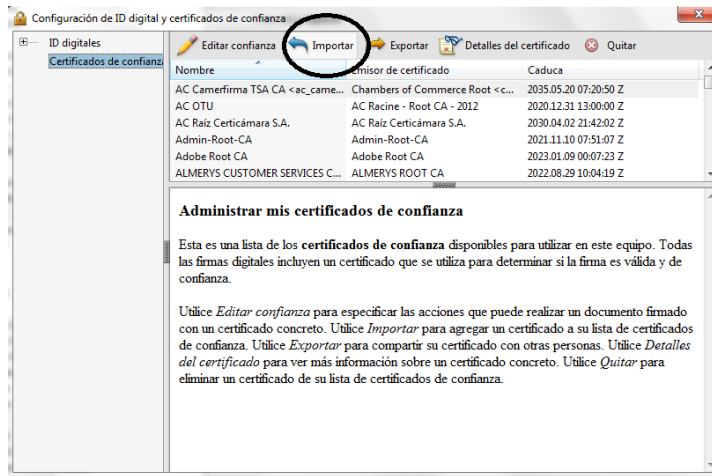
Configuración de ID digital y certificados de confianza

ID digitales
Certificados de confianza

Editar confianza
Importar
Exportar
Detalles del certificado
Quitar

| Nombre | Emisor de certificado | Caduca |
|---|---|---|
| AC Camerfirma TSA CA <ac_came... | Chambers of Commerce Root <c... | 2035.05.20 07:20:50 Z |
| AC OTU | AC Racine - Root CA - 2012 | 2020.12.31 13:00:00 Z |
| AC Raíz Certicámara S.A. | AC Raíz Certicámara S.A. | 2030.04.02 21:42:02 Z |
| Admin-Root-CA | Admin-Root-CA | 2021.11.10 07:51:07 Z |
| Adobe Root CA | Adobe Root CA | 2023.01.09 00:07:23 Z |
| ALMERYS CUSTOMER SERVICES C... | ALMERYS ROOT CA | 2022.08.29 10:04:19 Z |

Administrar mis certificados de confianza

Esta es una lista de los certificados de confianza disponibles para utilizar en este equipo. Todas las firmas digitales incluyen un certificado que se utiliza para determinar si la firma es válida y de confianza.

Utilice Editar confianza para especificar las acciones que puede realizar un documento firmado con un certificado concreto. Utilice Importar para agregar un certificado a su lista de certificados de confianza. Utilice Exportar para compartir su certificado con otras personas. Utilice Detalles del certificado para ver más información sobre un certificado concreto. Utilice Quitar para eliminar un certificado de su lista de certificados de confianza.